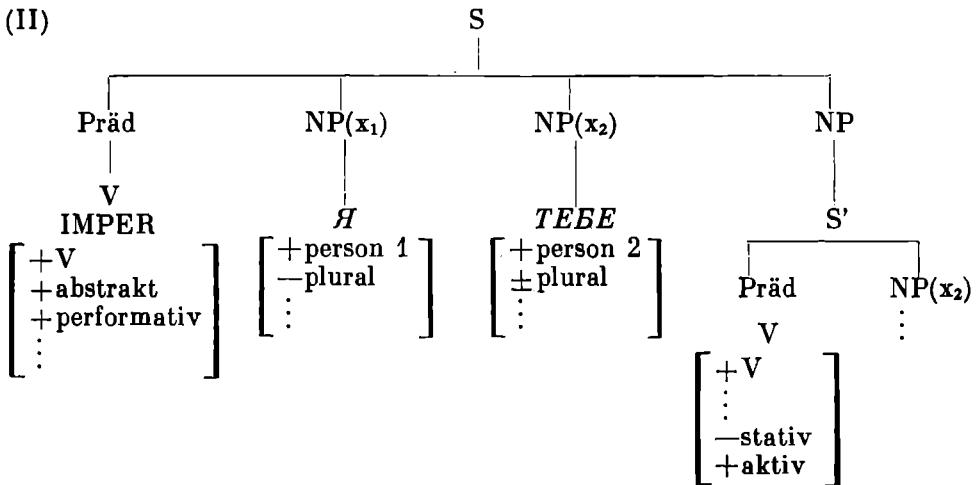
(II)

S

Präd

V

IMPER

$\begin{bmatrix} +\text{V} \\ +\text{abstrakt} \\ +\text{performativ} \\ \vdots \end{bmatrix}$

NP($x_1$)

Я

$\begin{bmatrix} +\text{person 1} \\ -\text{plural} \\ \vdots \end{bmatrix}$

NP($x_2$)

ТЕБЕ

$\begin{bmatrix} +\text{person 2} \\ \pm\text{plural} \\ \vdots \end{bmatrix}$

NP

S'

Präd

V

$\begin{bmatrix} +\text{V} \\ \vdots \\ -\text{stativ} \\ +\text{aktiv} \end{bmatrix}$

NP($x_2$)

$\vdots$